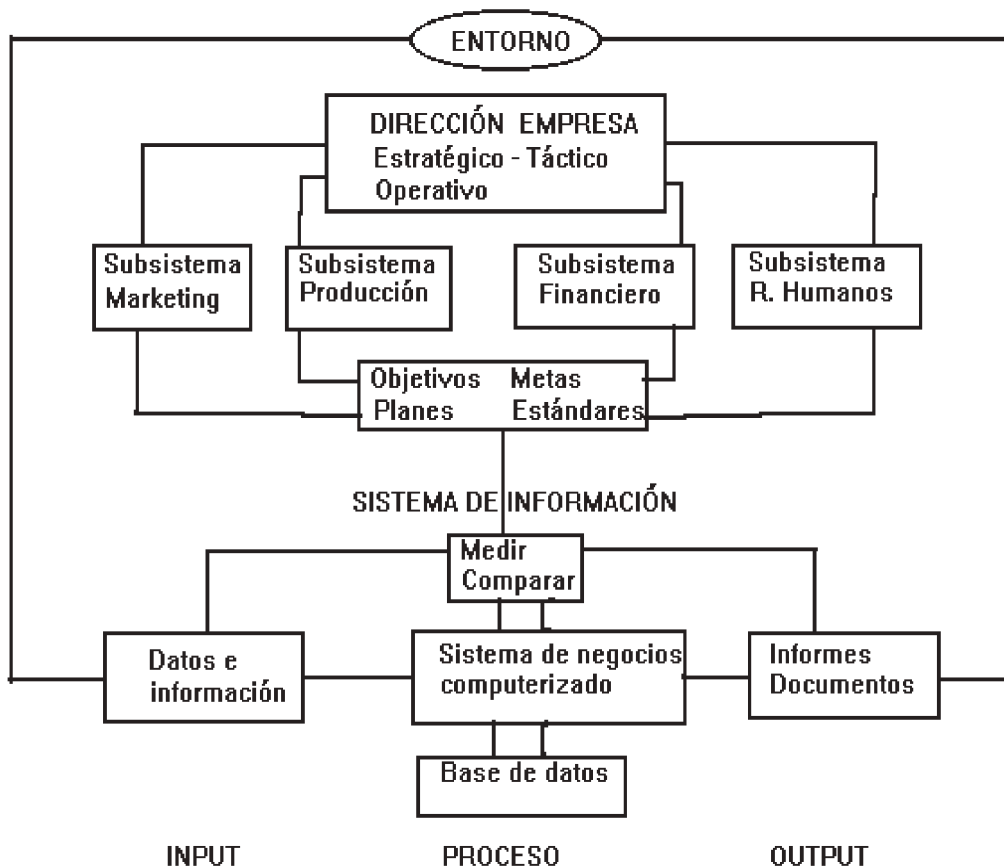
ENTORNO

DIRECCIÓN EMPRESA
Estratégico - Táctico
Operativo

Subsistema
Marketing

Subsistema
Producción

Subsistema
Financiero

Subsistema
R. Humanos

Objetivos Metas
Planes Estándares

SISTEMA DE INFORMACIÓN

Medir
Comparar

Datos e
información

Sistema de negocios
computerizado

Informes
Documentos

Base de datos

INPUT

PROCESO

OUTPUT